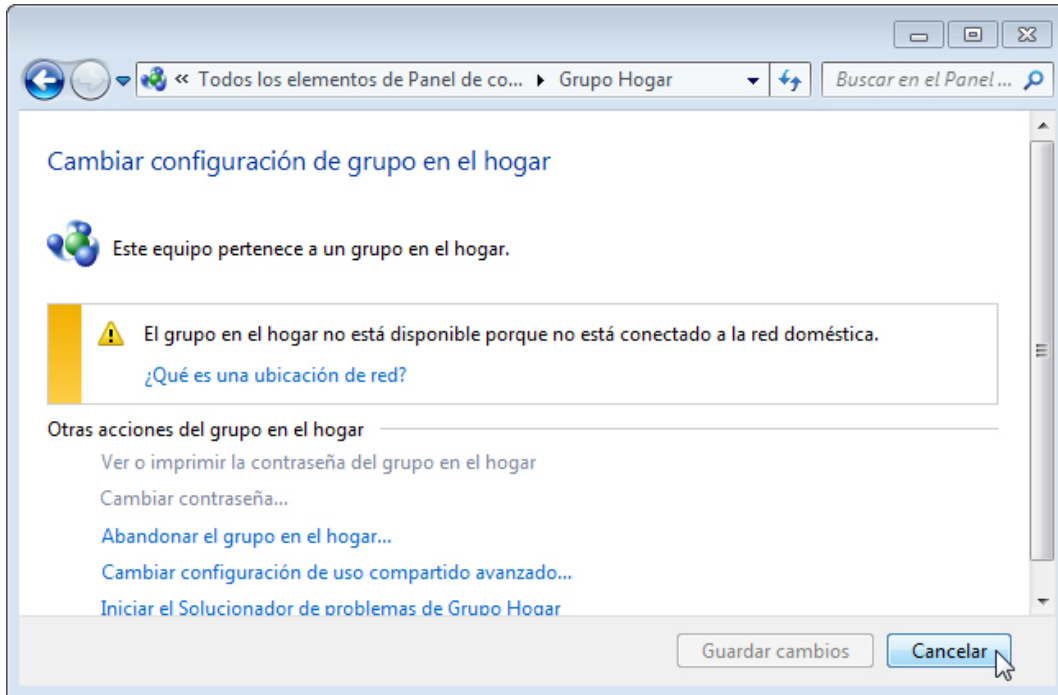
« Todos los elementos de Panel de co... ▸ Grupo Hogar

Buscar en el Panel ...

Cambiar configuración de grupo en el hogar

Este equipo pertenece a un grupo en el hogar.

El grupo en el hogar no está disponible porque no está conectado a la red doméstica.

¿Qué es una ubicación de red?

Otras acciones del grupo en el hogar

Ver o imprimir la contraseña del grupo en el hogar

Cambiar contraseña...

Abandonar el grupo en el hogar...

Cambiar configuración de uso compartido avanzado...

Iniciar el Solucionador de problemas de Grupo Hogar

Guardar cambios

Cancelar